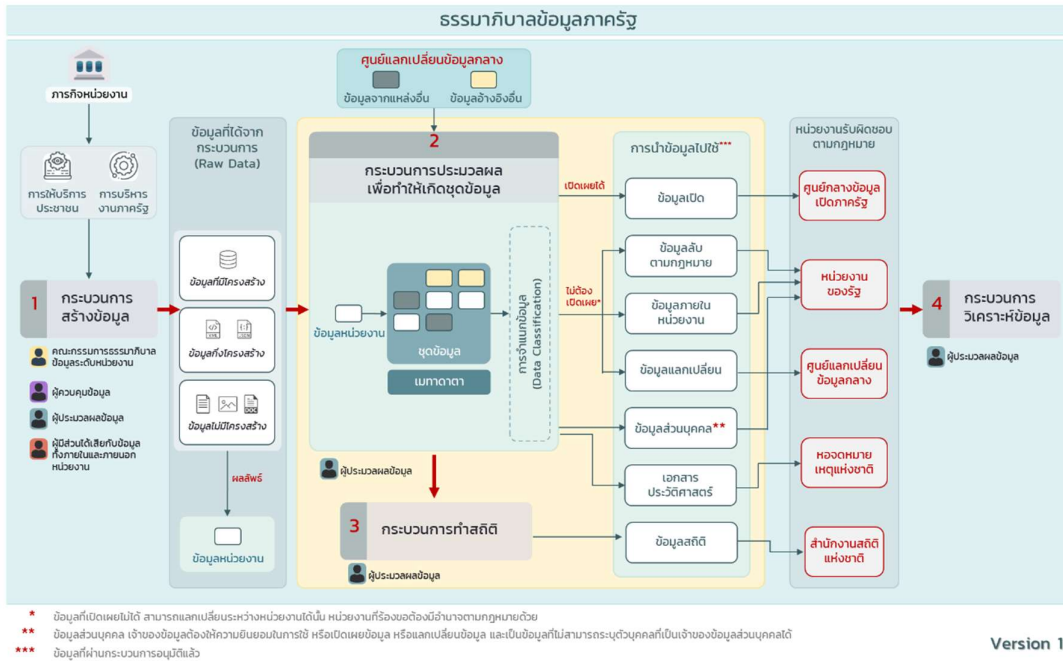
ธรรมาภิบาลข้อมูลภาครัฐ

ภารกิจหน่วยงาน

การให้บริการประชาชน

การบริหารงานภาครัฐ

1 กระบวนการสร้างข้อมูล

คณะกรรมการธรรมาภิบาลข้อมูลระดับหน่วยงาน

ผู้ควบคุมข้อมูล

ผู้ประมวลผลข้อมูล

ผู้มีส่วนได้เสียกับข้อมูลทั้งภายในและภายนอกหน่วยงาน

ข้อมูลที่ได้จากกระบวนการ (Raw Data)

ข้อมูลที่มีโครงสร้าง

ข้อมูลกึ่งโครงสร้าง

ข้อมูลไม่มีโครงสร้าง

ผลลัพธ์

ข้อมูลหน่วยงาน

ศูนย์แลกเปลี่ยนข้อมูลกลาง

ข้อมูลจากแหล่งอื่น

ข้อมูลอ้างอิงอื่น

2

กระบวนการประมวลผลเพื่อทำให้เกิดชุดข้อมูล

ข้อมูลหน่วยงาน

ชุดข้อมูล

เมทาดาตา

การจำแนกข้อมูล (Data Classification)

ผู้ประมวลผลข้อมูล

3 กระบวนการทำสถิติ

ผู้ประมวลผลข้อมูล

การนำข้อมูลไปใช้***

เปิดเผยได้

ไม่ต้องเปิดเผย*

ข้อมูลเปิด

ข้อมูลลับตามกฎหมาย

ข้อมูลภายในหน่วยงาน

ข้อมูลแลกเปลี่ยน

ข้อมูลส่วนบุคคล**

เอกสารประวัติศาสตร์

ข้อมูลสถิติ

หน่วยงานรับผิดชอบตามกฎหมาย

ศูนย์กลางข้อมูลเปิดภาครัฐ

หน่วยงานของรัฐ

ศูนย์แลกเปลี่ยนข้อมูลกลาง

หอจดหมายเหตุแห่งชาติ

สำนักงานสถิติแห่งชาติ

4 กระบวนการวิเคราะห์ข้อมูล

ผู้ประมวลผลข้อมูล

* ข้อมูลที่เปิดเผยไม่ได้ สามารถแลกเปลี่ยนระหว่างหน่วยงานได้นั้น หน่วยงานที่ร้องขอต้องมีอำนาจตามกฎหมายด้วย

** ข้อมูลส่วนบุคคล เจ้าของข้อมูลต้องให้ความยินยอมในการใช้ หรือเปิดเผยข้อมูล หรือแลกเปลี่ยนข้อมูล และเป็นข้อมูลที่ไม่สามารถระบุตัวบุคคลที่เป็นเจ้าของข้อมูลส่วนบุคคลได้

*** ข้อมูลที่ผ่านกระบวนการอนุมัติแล้ว

Version 1